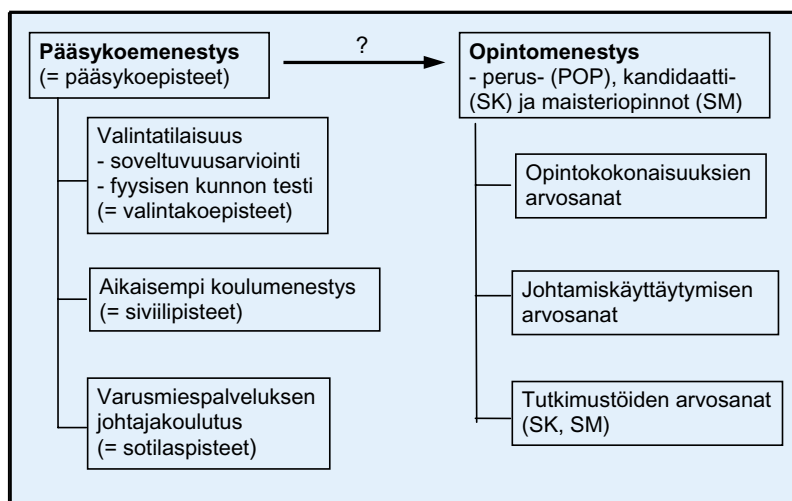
**Pääsykoemenestys**
(= pääsykoepisteet)

?

**Opintomenestys**
- perus- (POP), kandidaatti- (SK) ja maisteriopinnot (SM)

Valintatilaisuus
- soveltuvuusarviointi
- fyysisen kunnon testi
(= valintakoepisteet)

Aikaisempi koulumenestys
(= siviilipisteet)

Varusmiespalveluksen johtajakoulutus
(= sotilaspisteet)

Opintokokonaisuuksien arvosanat

Johtamiskäyttäytymisen arvosanat

Tutkimustöiden arvosanat (SK, SM)